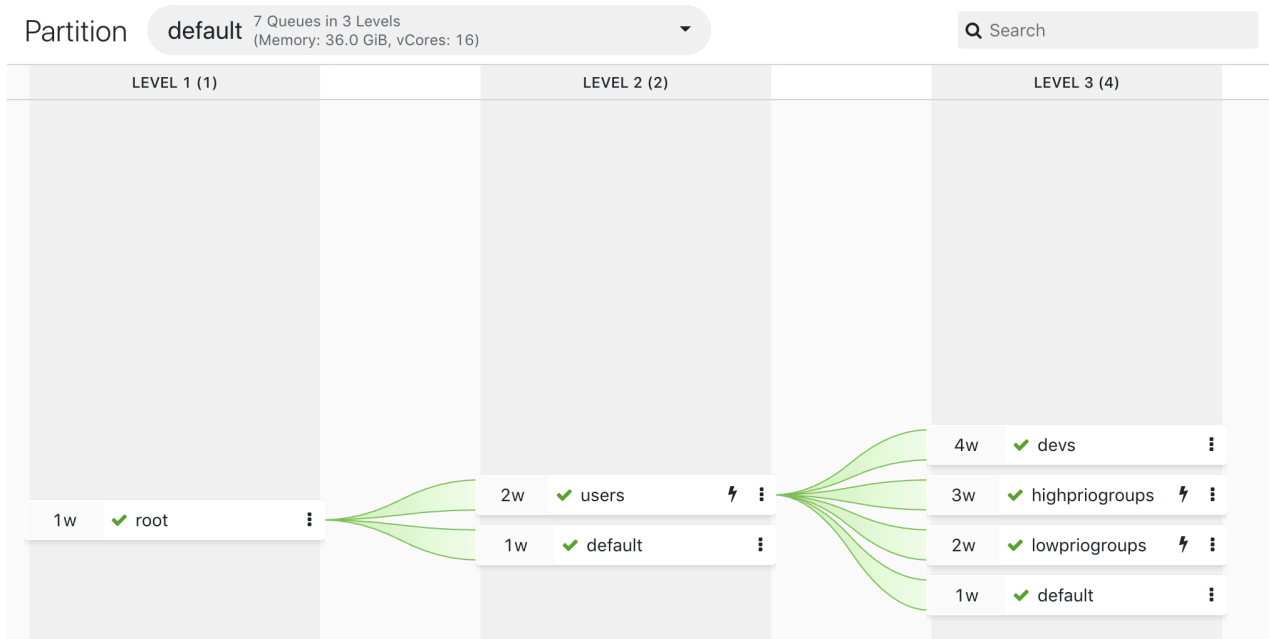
Partition default 7 Queues in 3 Levels
(Memory: 36.0 GiB, vCores: 16)

Search

LEVEL 1 (1)

LEVEL 2 (2)

LEVEL 3 (4)

4w devs

2w users

3w highpriogroups

1w root

1w default

2w lowpriogroups

1w default